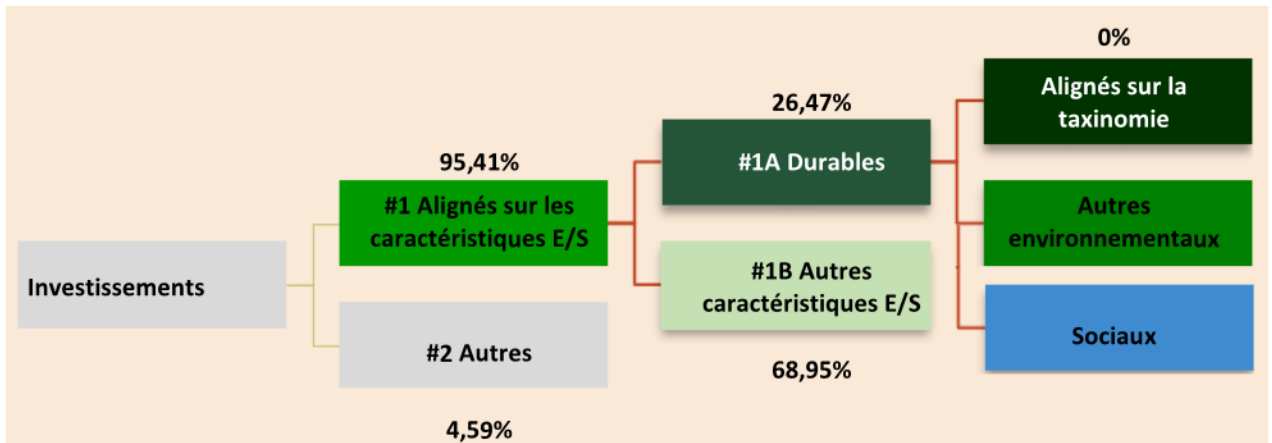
Investissements

95,41%

#1 Alignés sur les caractéristiques E/S

#2 Autres

4,59%

26,47%

#1A Durables

#1B Autres caractéristiques E/S

68,95%

0%

Alignés sur la taxinomie

Autres environnementaux

Sociaux